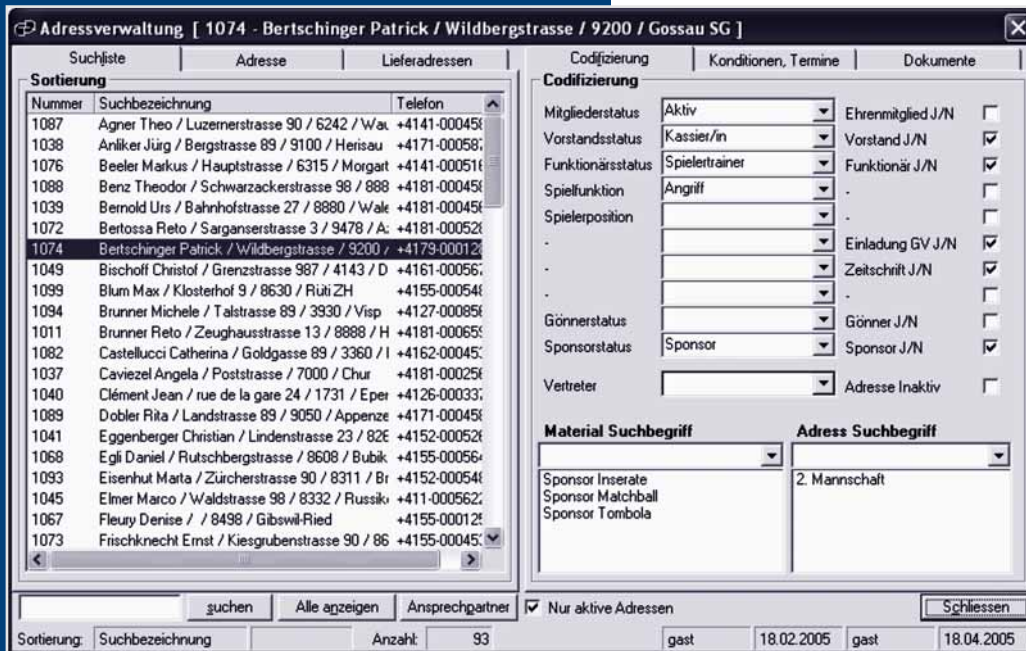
Adressverwaltung [ 1074 - Bertschinger Patrick / Wildbergstrasse / 9200 / Gossau SG ]

Suchliste | Adresse | Lieferadressen

Sortierung

| Nummer | Suchbezeichnung | Telefon |
|---|---|---|
| 1087 | Agner Theo / Luzernerstrasse 90 / 6242 / Wau | +4141-00045 |
| 1038 | Anliker Jürg / Bergstrasse 89 / 9100 / Herisau | +4171-00058 |
| 1076 | Beeler Markus / Hauptstrasse / 6315 / Morgart | +4141-00051 |
| 1088 | Benz Theodor / Schwarzackerstrasse 98 / 888 | +4181-00045 |
| 1039 | Bernold Urs / Bahnhofstrasse 27 / 8880 / Wale | +4181-00045 |
| 1072 | Bertossa Reto / Sarganserstrasse 3 / 9478 / A: | +4181-00052 |
| 1074 | Bertschinger Patrick / Wildbergstrasse / 9200 / | +4179-00012 |
| 1049 | Bischoff Christof / Grenzstrasse 987 / 4143 / D | +4161-00056 |
| 1099 | Blum Max / Klosterhof 9 / 8630 / Rüti ZH | +4155-00054 |
| 1094 | Brunner Michele / Talstrasse 89 / 3930 / Visp | +4127-00085 |
| 1011 | Brunner Reto / Zeughausstrasse 13 / 8888 / H | +4181-00065 |
| 1082 | Castellucci Catherina / Goldgasse 89 / 3360 / I | +4162-00045 |
| 1037 | Caviezel Angela / Poststrasse / 7000 / Chur | +4181-00025 |
| 1040 | Clément Jean / rue de la gare 24 / 1731 / Eper | +4126-00033 |
| 1089 | Dobler Rita / Landstrasse 89 / 9050 / Appenze | +4171-00045 |
| 1041 | Eggenberger Christian / Lindenstrasse 23 / 82E | +4152-00052 |
| 1068 | Egli Daniel / Rutschbergstrasse / 8608 / Bubik | +4155-00056 |
| 1093 | Eisenhut Marta / Zürcherstrasse 90 / 8311 / Br | +4152-00054 |
| 1045 | Elmer Marco / Waldstrasse 98 / 8332 / Russik | +411-0005622 |
| 1067 | Fleury Denise / / 8498 / Gibswil-Ried | +4155-00012 |
| 1073 | Frischknecht Ernst / Kiesgrubenstrasse 90 / 86 | +4155-00045 |

Codifizierung | Konditionen, Termine | Dokumente

Codifizierung

Mitgliederstatus: Aktiv — Ehrenmitglied J/N
Vorstandsstatus: Kassier/in — Vorstand J/N
Funktionärsstatus: Spielertrainer — Funktionär J/N
Spielfunktion: Angriff — -
Spielerposition — -
- — Einladung GV J/N
- — Zeitschrift J/N
- — -
Gönnerstatus — Gönner J/N
Sponsorstatus: Sponsor — Sponsor J/N
Vertreter — Adresse Inaktiv

Material Suchbegriff
Sponsor Inserate
Sponsor Matchball
Sponsor Tombola

Adress Suchbegriff
2. Mannschaft

suchen | Alle anzeigen | Ansprechpartner | Nur aktive Adressen | Schliessen

Sortierung: Suchbezeichnung | Anzahl: 93 | gast | 18.02.2005 | gast | 18.04.2005